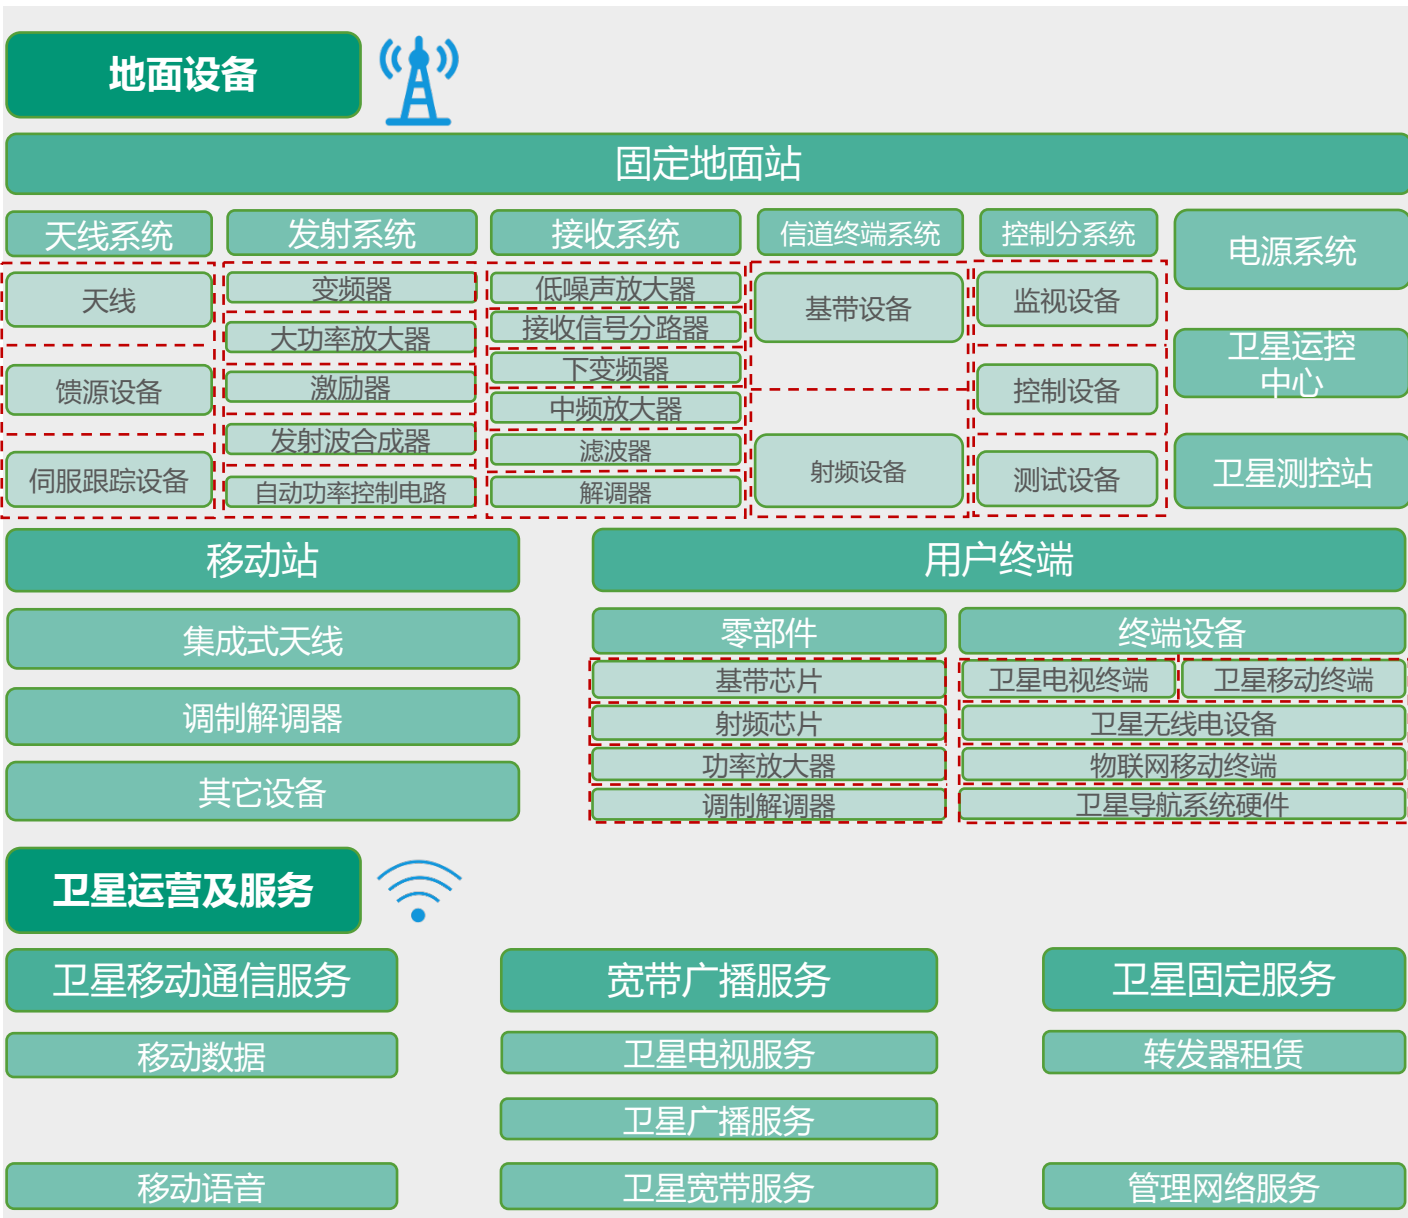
地面设备

固定地面站

天线系统
天线
馈源设备
伺服跟踪设备

发射系统
变频器
大功率放大器
激励器
发射波合成器
自动功率控制电路

接收系统
低噪声放大器
接收信号分路器
下变频器
中频放大器
滤波器
解调器

信道终端系统
基带设备
射频设备

控制分系统
监视设备
控制设备
测试设备

电源系统
卫星运控中心
卫星测控站

移动站
集成式天线
调制解调器
其它设备

用户终端
零部件
基带芯片
射频芯片
功率放大器
调制解调器

终端设备
卫星电视终端
卫星移动终端
卫星无线电设备
物联网移动终端
卫星导航系统硬件

卫星运营及服务

卫星移动通信服务
移动数据
移动语音

宽带广播服务
卫星电视服务
卫星广播服务
卫星宽带服务

卫星固定服务
转发器租赁
管理网络服务